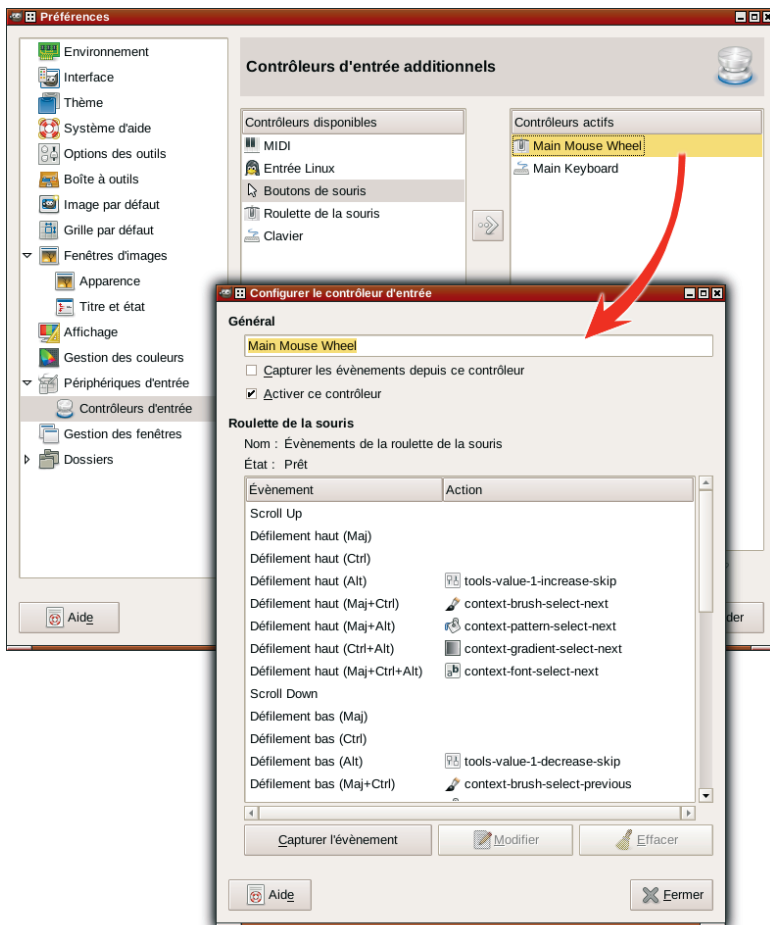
Préférences

Environnement
Interface
Thème
Système d'aide
Options des outils
Boîte à outils
Image par défaut
Grille par défaut
Fenêtres d'images
Apparence
Titre et état
Affichage
Gestion des couleurs
Périphériques d'entrée
Contrôleurs d'entrée
Gestion des fenêtres
Dossiers

Contrôleurs d'entrée additionnels

Contrôleurs disponibles
MIDI
Entrée Linux
Boutons de souris
Roulette de la souris
Clavier

Contrôleurs actifs
Main Mouse Wheel
Main Keyboard

Aide
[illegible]der

Configurer le contrôleur d'entrée

Général
Main Mouse Wheel
Capturer les évènements depuis ce contrôleur
Activer ce contrôleur

Roulette de la souris
Nom : Évènements de la roulette de la souris
État : Prêt

| Évènement | Action |
|---|---|
| Scroll Up | |
| Défilement haut (Maj) | |
| Défilement haut (Ctrl) | |
| Défilement haut (Alt) | tools-value-1-increase-skip |
| Défilement haut (Maj+Ctrl) | context-brush-select-next |
| Défilement haut (Maj+Alt) | context-pattern-select-next |
| Défilement haut (Ctrl+Alt) | context-gradient-select-next |
| Défilement haut (Maj+Ctrl+Alt) | context-font-select-next |
| Scroll Down | |
| Défilement bas (Maj) | |
| Défilement bas (Ctrl) | |
| Défilement bas (Alt) | tools-value-1-decrease-skip |
| Défilement bas (Maj+Ctrl) | context-brush-select-previous |

Capturer l'évènement
Modifier
Effacer

Aide
Fermer